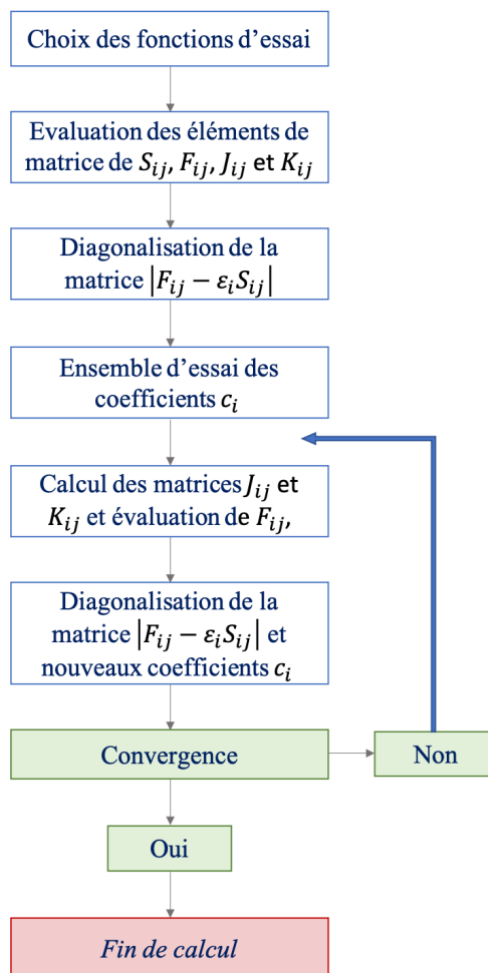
Choix des fonctions d'essai

Evaluation des éléments de matrice de $S_{ij}$, $F_{ij}$, $J_{ij}$ et $K_{ij}$

Diagonalisation de la matrice $|F_{ij} - \varepsilon_i S_{ij}|$

Ensemble d'essai des coefficients $c_i$

Calcul des matrices $J_{ij}$ et $K_{ij}$ et évaluation de $F_{ij}$,

Diagonalisation de la matrice $|F_{ij} - \varepsilon_i S_{ij}|$ et nouveaux coefficients $c_i$

Convergence

Non

Oui

Fin de calcul